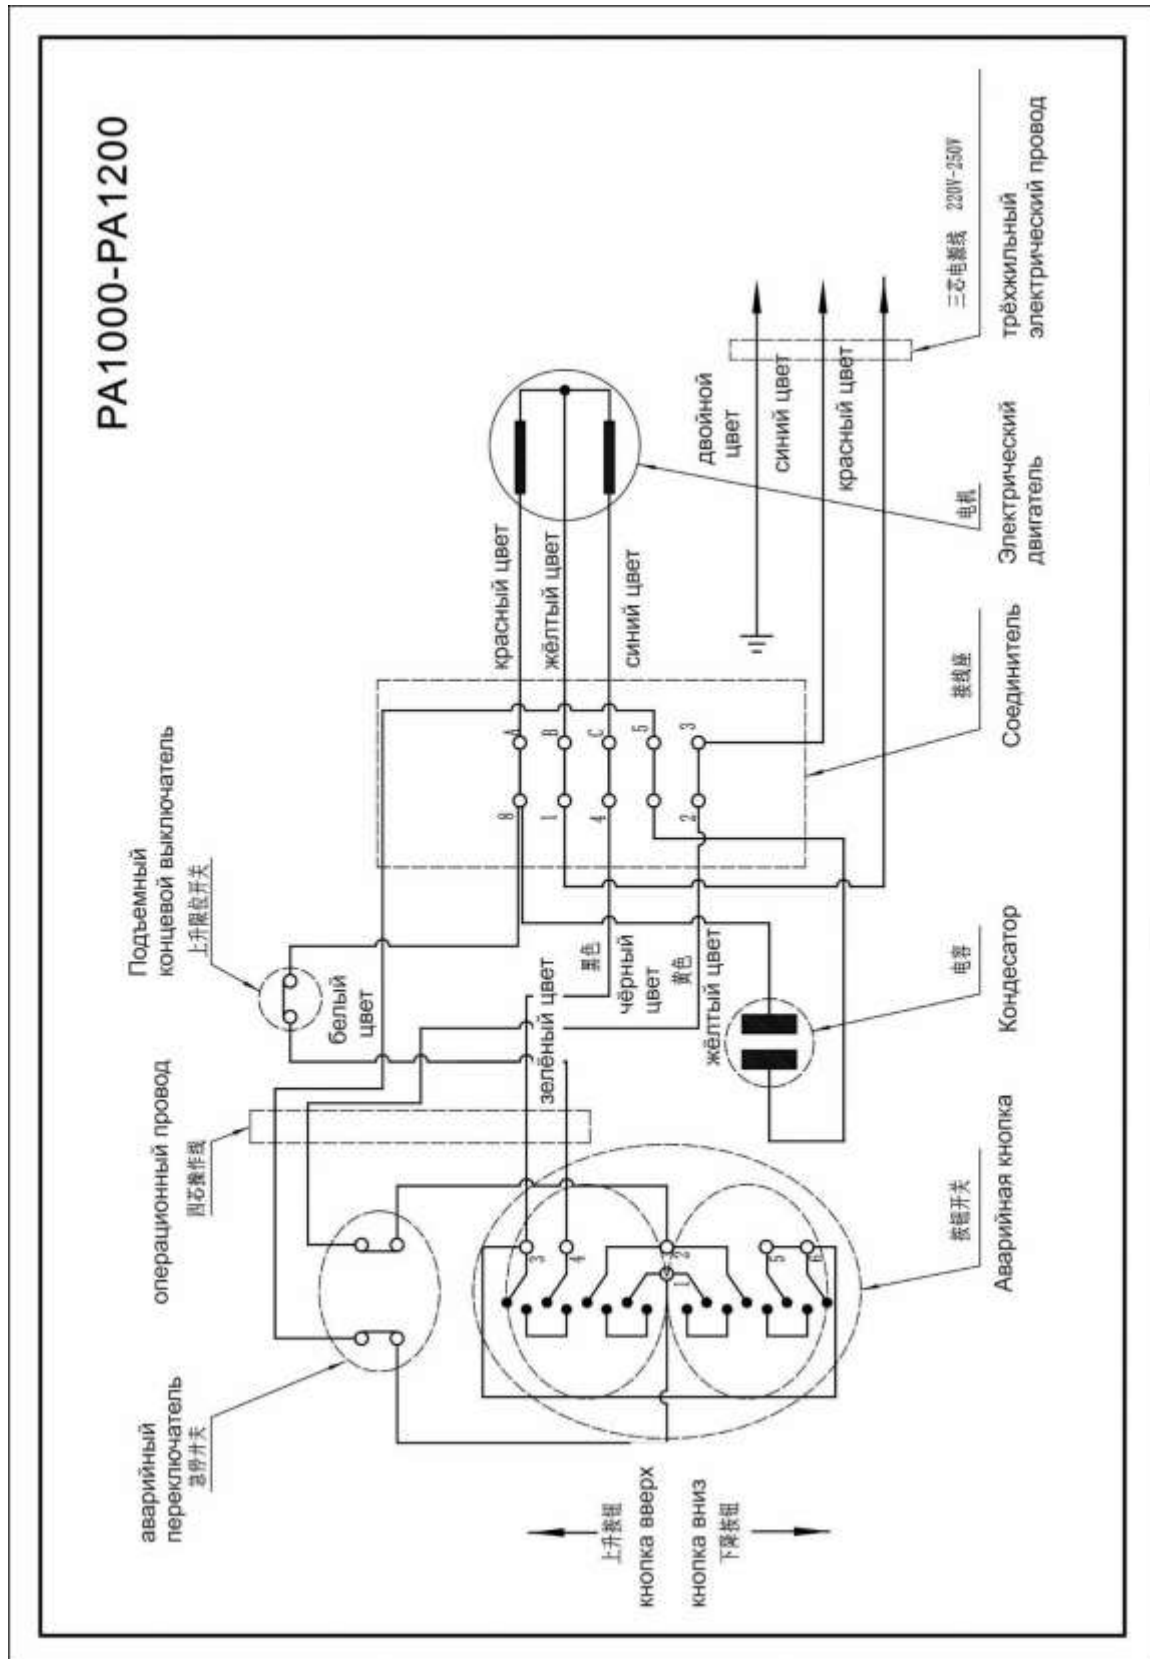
PA1000-PA1200

Подъемный концевой выключатель
上升限位开关

белый цвет

операционный провод
四芯操作线

зелёный цвет

黑色
чёрный цвет
黄色
жёлтый цвет

Кондесатор
电容

красный цвет
жёлтый цвет
синий цвет

A B C 5 3
8 1 4 2

Соединитель
接线座

двойной цвет
синий цвет
красный цвет

Электрический двигатель
电机

三芯电源线 220V-250V
трёхжильный электрический провод

аварийный переключатель
急停开关

3 4 1 2 5 6

Аварийная кнопка
按钮开关

上升按钮
кнопка вверх
кнопка вниз
下降按钮